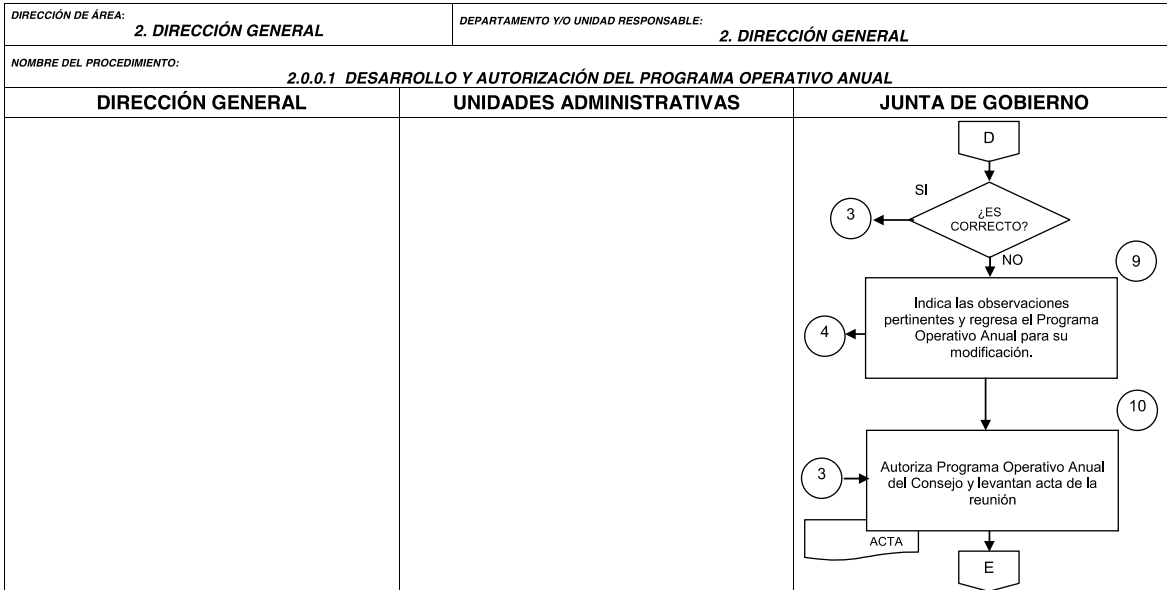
DIRECCIÓN DE ÁREA:
2. DIRECCIÓN GENERAL

DEPARTAMENTO Y/O UNIDAD RESPONSABLE:
2. DIRECCIÓN GENERAL

NOMBRE DEL PROCEDIMIENTO:
2.0.0.1 DESARROLLO Y AUTORIZACIÓN DEL PROGRAMA OPERATIVO ANUAL

| DIRECCIÓN GENERAL | UNIDADES ADMINISTRATIVAS | JUNTA DE GOBIERNO |
|---|---|---|

D

SI

3

¿ES CORRECTO?

NO

9

Indica las observaciones pertinentes y regresa el Programa Operativo Anual para su modificación.

4

10

3

Autoriza Programa Operativo Anual del Consejo y levantan acta de la reunión

ACTA

E